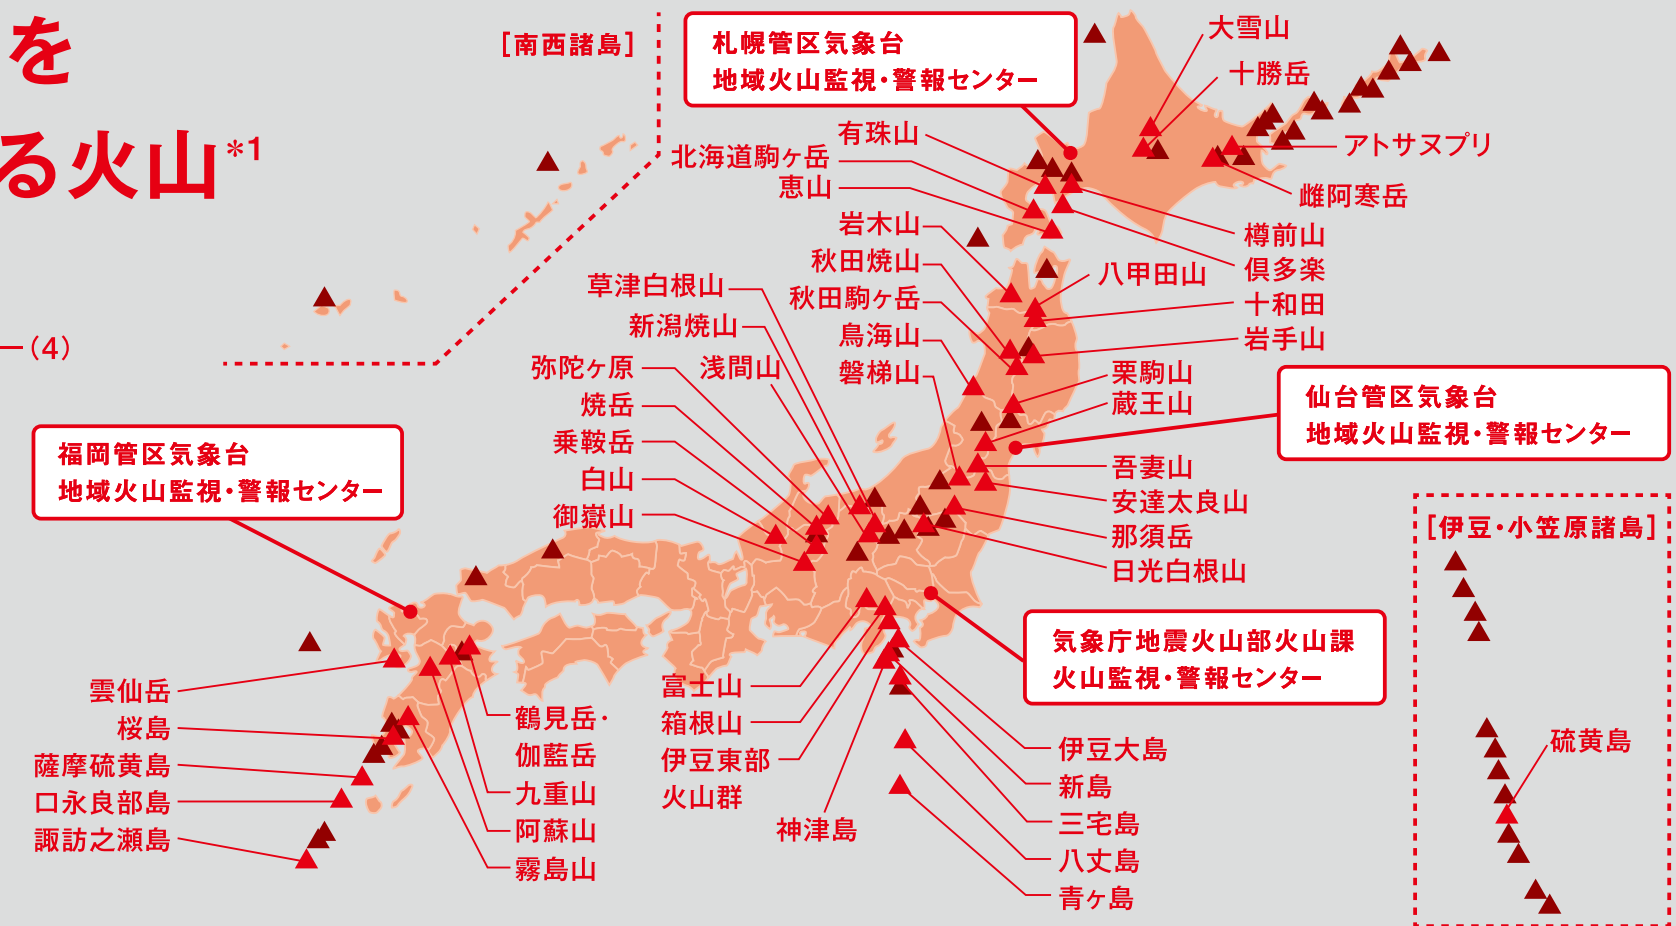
を

る火山 *1

—（4）

［南西諸島］

札幌管区気象台
地域火山監視・警報センター

大雪山
十勝岳
アトサヌプリ
雌阿寒岳
樽前山
倶多楽
有珠山
北海道駒ヶ岳
恵山
岩木山
秋田焼山
八甲田山
十和田
秋田駒ヶ岳
岩手山
鳥海山
磐梯山
栗駒山
蔵王山

仙台管区気象台
地域火山監視・警報センター

草津白根山
新潟焼山
弥陀ヶ原
浅間山
焼岳
乗鞍岳
白山
御嶽山

吾妻山
安達太良山
那須岳
日光白根山

福岡管区気象台
地域火山監視・警報センター

［伊豆・小笠原諸島］

気象庁地震火山部火山課
火山監視・警報センター

雲仙岳
桜島
薩摩硫黄島
口永良部島
諏訪之瀬島
鶴見岳・伽藍岳
九重山
阿蘇山
霧島山
富士山
箱根山
伊豆東部火山群
神津島
伊豆大島
新島
三宅島
八丈島
青ヶ島
硫黄島